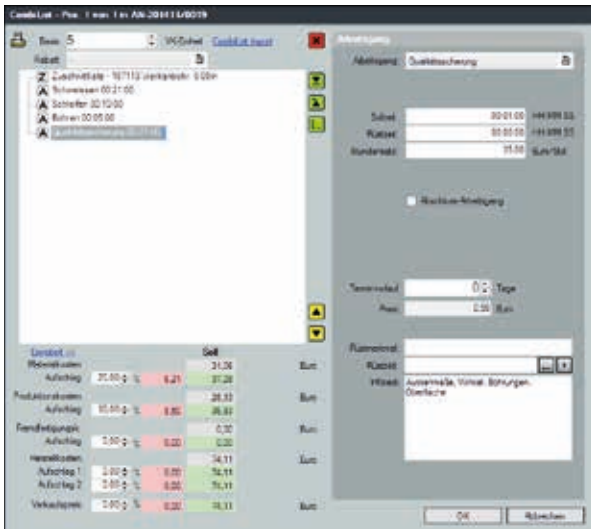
CombiList - Pos. 1 von 1 in AN-2014134/0019

Basis 5 VK-Einheit CombiList Import

Rabatt

Z Zuschnittkalk - 167113 Werkstoffnr. 0,00m
A Schweissen 00:21:00
A Schleifen 00:10:00
A Bohren 00:05:00
A Qualitätssicherung 00:01:00

Arbeitsgang

Arbeitsgang Qualitätssicherung

Stückzeit 00:01:00 HH:MM:SS
Rüstzeit 00:00:00 HH:MM:SS
Stundensatz 35,00 Euro/Std

Abschluss-Arbeitsgang

Terminvorlauf 0 Tage
Preis 0,58 Euro

CombiList
Soll
Materialkosten 31,26 Euro
Aufschlag 20,00 % 6,25 37,51
Produktionskosten 26,33 Euro
Aufschlag 10,00 % 2,63 28,96
Fremdleistungen 0,00 Euro
Aufschlag 0,00 % 0,00 0,00
Herstellkosten 74,11 Euro
Aufschlag 1 0,00 % 0,00 74,11
Aufschlag 2 0,00 % 0,00 74,11
Verkaufspreis 0,00 % 0,00 74,11 Euro

Platzierung
Kostenst.
Hinweis Aussenmaße, Vorkat. Bohrungen, Oberfläche

OK Abbrechen